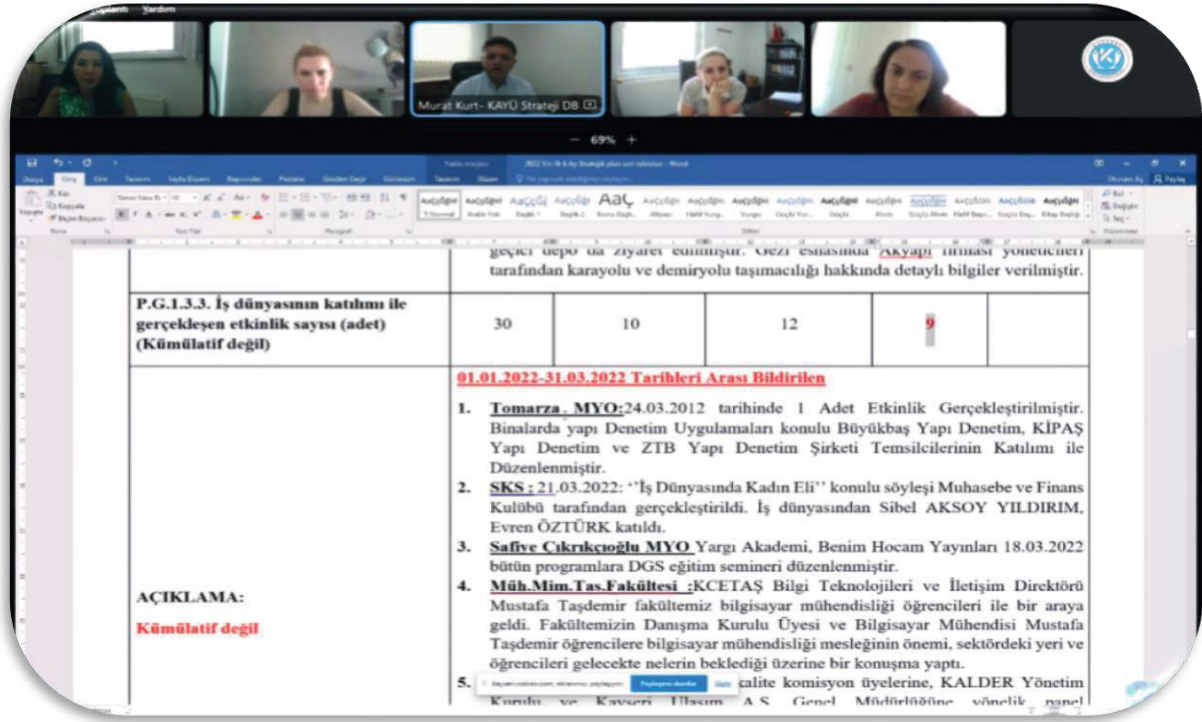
Yardım

Murat Kurt- KAYÜ Strateji DB

− 69% +

geçici depo da ziyaret edilmiştir. Gezi esnasında Akyapı firması yöneticileri tarafından karayolu ve demiryolu taşımacılığı hakkında detaylı bilgiler verilmiştir.

| P.G.1.3.3. İş dünyasının katılımı ile gerçekleşen etkinlik sayısı (adet) (Kümülatif değil) | 30 | 10 | 12 | 9 | |
|---|---|---|---|---|---|

AÇIKLAMA:

Kümülatif değil

01.01.2022-31.03.2022 Tarihleri Arası Bildirilen

1. Tomarza MYO:24.03.2012 tarihinde 1 Adet Etkinlik Gerçekleştirilmiştir. Binalarda yapı Denetim Uygulamaları konulu Büyükbaş Yapı Denetim, KİPAŞ Yapı Denetim ve ZTB Yapı Denetim Şirketi Temsilcilerinin Katılımı ile Düzenlenmiştir.
2. SKS : 21.03.2022: ''İş Dünyasında Kadın Eli'' konulu söyleşi Muhasebe ve Finans Kulübü tarafından gerçekleştirildi. İş dünyasından Sibel AKSOY YILDIRIM, Evren ÖZTÜRK katıldı.
3. Safiye Çıkrıkçıoğlu MYO Yargı Akademi, Benim Hocam Yayınları 18.03.2022 bütün programlara DGS eğitim semineri düzenlenmiştir.
4. Müh.Mim.Tas.Fakültesi :KCETAŞ Bilgi Teknolojileri ve İletişim Direktörü Mustafa Taşdemir fakültemiz bilgisayar mühendisliği öğrencileri ile bir araya geldi. Fakültemizin Danışma Kurulu Üyesi ve Bilgisayar Mühendisi Mustafa Taşdemir öğrencilere bilgisayar mühendisliği mesleğinin önemi, sektördeki yeri ve öğrencileri gelecekte nelerin beklediği üzerine bir konuşma yaptı.
5. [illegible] kalite komisyon üyelerine, KALDER Yönetim Kurulu ve Kayseri Ulaşım A.Ş. Genel Müdürlüğüne yönelik panel

Paylaşmayı durdur Gizle